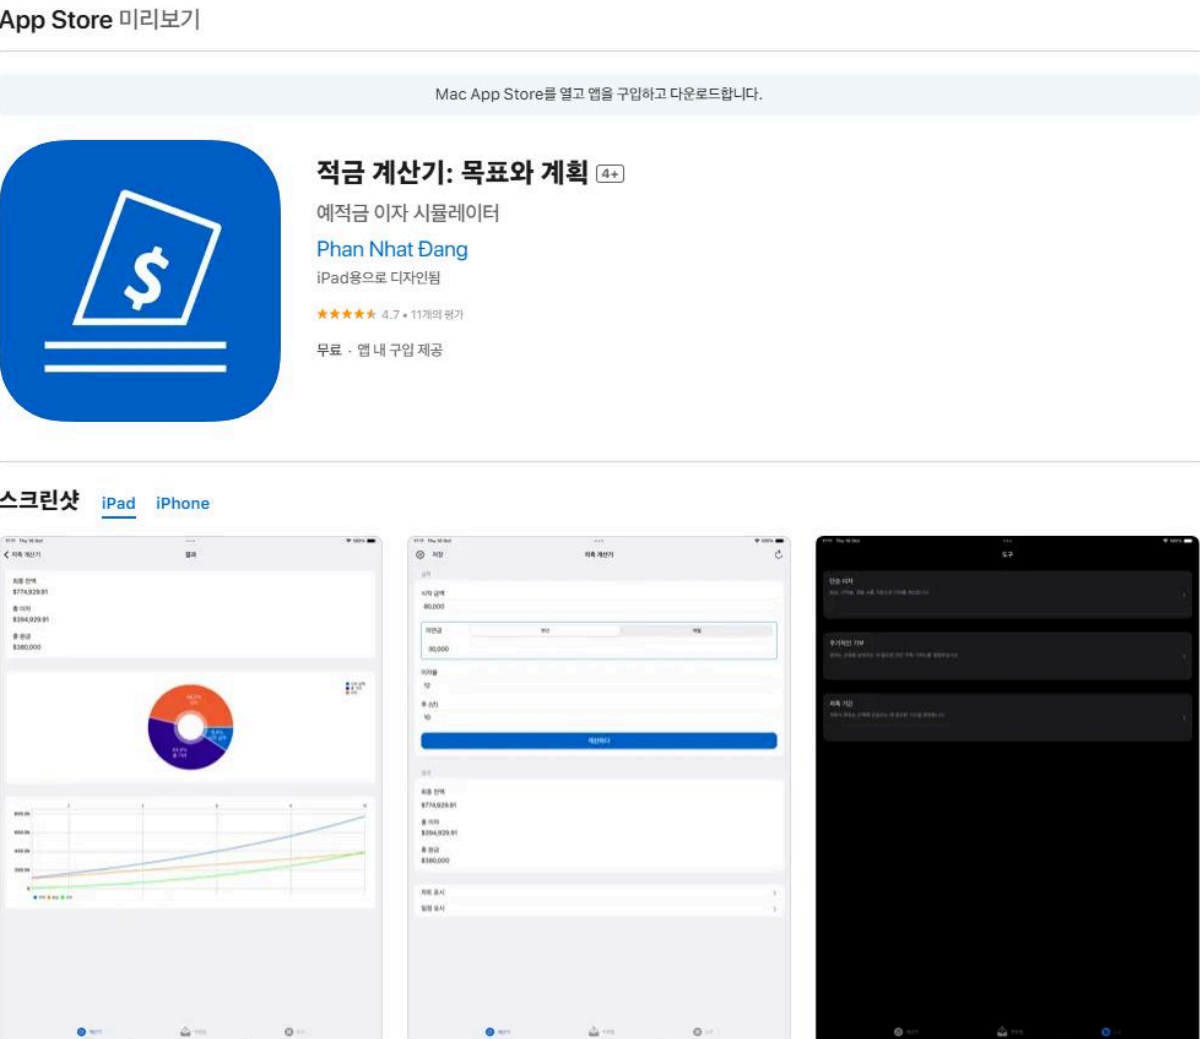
App Store 미리보기

Mac App Store를 열고 앱을 구입하고 다운로드합니다.

적금 계산기: 목표와 계획 4+

예적금 이자 시뮬레이터

Phan Nhat Đang

iPad용으로 디자인됨

★★★★★ 4.7 • 11개의 평가

무료 · 앱 내 구입 제공

스크린샷 iPad iPhone

$774,929.91
$394,929.91
$380,000

80,000
30,000
10
10
$774,929.91
$394,929.91
$380,000

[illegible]